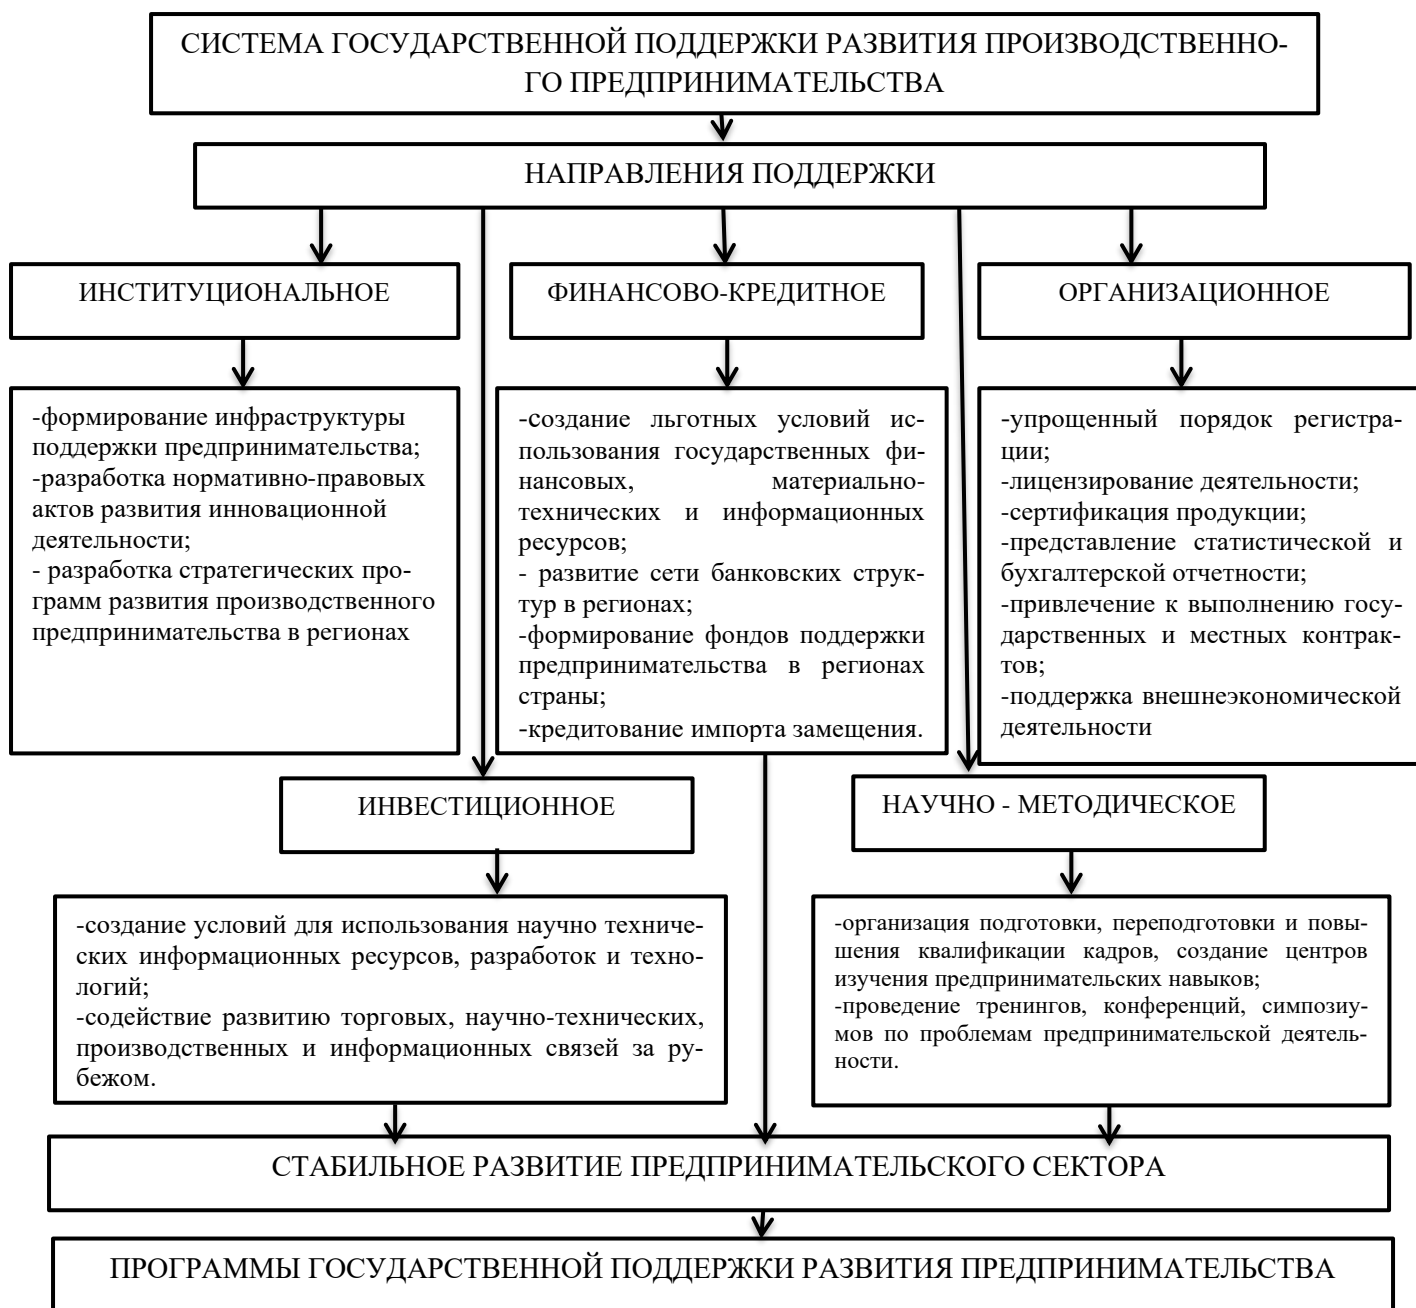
СИСТЕМА ГОСУДАРСТВЕННОЙ ПОДДЕРЖКИ РАЗВИТИЯ ПРОИЗВОДСТВЕННОГО ПРЕДПРИНИМАТЕЛЬСТВА

НАПРАВЛЕНИЯ ПОДДЕРЖКИ

ИНСТИТУЦИОНАЛЬНОЕ

-формирование инфраструктуры поддержки предпринимательства;
-разработка нормативно-правовых актов развития инновационной деятельности;
- разработка стратегических программ развития производственного предпринимательства в регионах

ФИНАНСОВО-КРЕДИТНОЕ

-создание льготных условий использования государственных финансовых, материально-технических и информационных ресурсов;
- развитие сети банковских структур в регионах;
-формирование фондов поддержки предпринимательства в регионах страны;
-кредитование импорта замещения.

ОРГАНИЗАЦИОННОЕ

-упрощенный порядок регистрации;
-лицензирование деятельности;
-сертификация продукции;
-представление статистической и бухгалтерской отчетности;
-привлечение к выполнению государственных и местных контрактов;
-поддержка внешнеэкономической деятельности

ИНВЕСТИЦИОННОЕ

-создание условий для использования научно технических информационных ресурсов, разработок и технологий;
-содействие развитию торговых, научно-технических, производственных и информационных связей за рубежом.

НАУЧНО - МЕТОДИЧЕСКОЕ

-организация подготовки, переподготовки и повышения квалификации кадров, создание центров изучения предпринимательских навыков;
-проведение тренингов, конференций, симпозиумов по проблемам предпринимательской деятельности.

СТАБИЛЬНОЕ РАЗВИТИЕ ПРЕДПРИНИМАТЕЛЬСКОГО СЕКТОРА

ПРОГРАММЫ ГОСУДАРСТВЕННОЙ ПОДДЕРЖКИ РАЗВИТИЯ ПРЕДПРИНИМАТЕЛЬСТВА